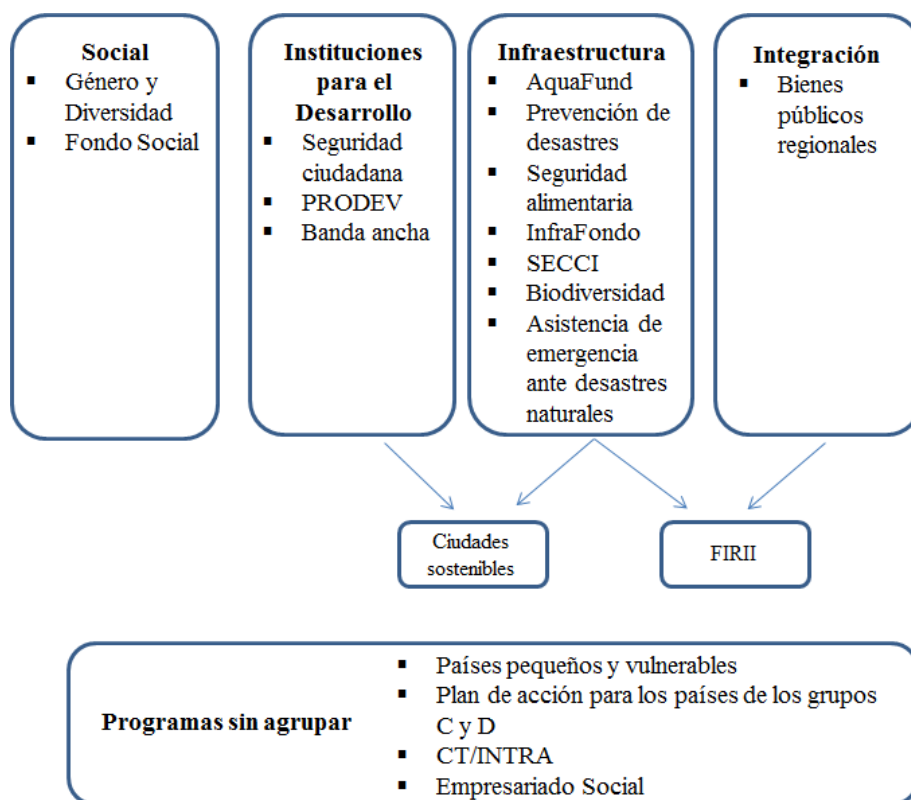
**Social**
- Género y Diversidad
- Fondo Social

**Instituciones para el Desarrollo**
- Seguridad ciudadana
- PRODEV
- Banda ancha

**Infraestructura**
- AquaFund
- Prevención de desastres
- Seguridad alimentaria
- InfraFondo
- SECCI
- Biodiversidad
- Asistencia de emergencia ante desastres naturales

**Integración**
- Bienes públicos regionales

Ciudades sostenibles

FIRII

**Programas sin agrupar**
- Países pequeños y vulnerables
- Plan de acción para los países de los grupos C y D
- CT/INTRA
- Empresariado Social